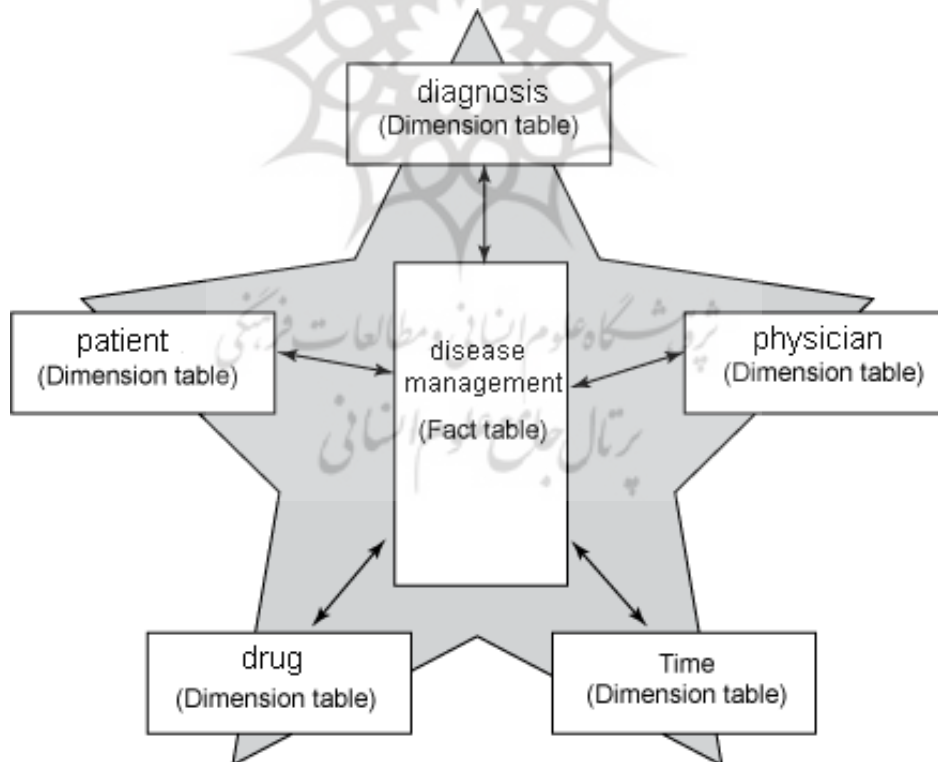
diagnosis
(Dimension table)

patient
(Dimension table)

disease management
(Fact table)

physician
(Dimension table)

drug
(Dimension table)

Time
(Dimension table)

پژوهشگاه علوم انسانی و مطالعات فرهنگی
پرتال جامع علوم انسانی